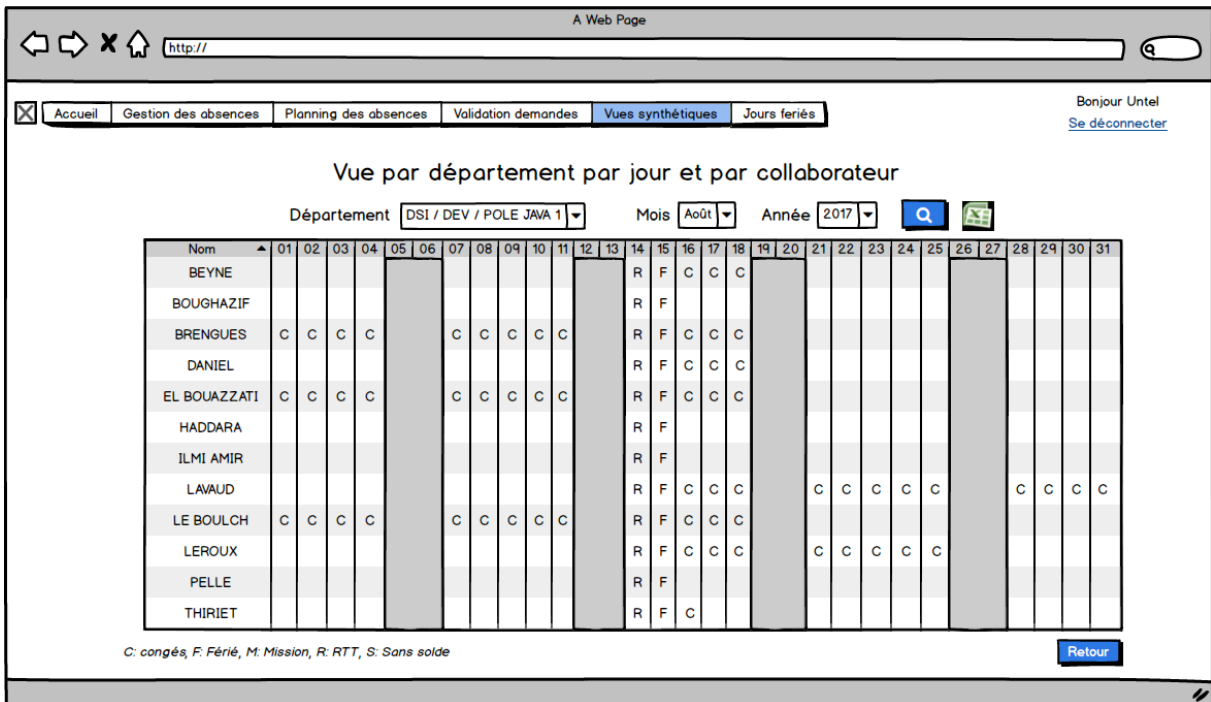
A Web Page

http://

Accueil | Gestion des absences | Planning des absences | Validation demandes | Vues synthétiques | Jours feriés

Bonjour Untel
Se déconnecter

Vue par département par jour et par collaborateur

Département DSI / DEV / POLE JAVA 1 Mois Août Année 2017

| Nom | 01 | 02 | 03 | 04 | 05 | 06 | 07 | 08 | 09 | 10 | 11 | 12 | 13 | 14 | 15 | 16 | 17 | 18 | 19 | 20 | 21 | 22 | 23 | 24 | 25 | 26 | 27 | 28 | 29 | 30 | 31 |
|---|---|---|---|---|---|---|---|---|---|---|---|---|---|---|---|---|---|---|---|---|---|---|---|---|---|---|---|---|---|---|---|
| BEYNE | | | | | | | | | | | | | | R | F | C | C | C | | | | | | | | | | | | | |
| BOUGHAZIF | | | | | | | | | | | | | | R | F | | | | | | | | | | | | | | | | |
| BRENGUES | C | C | C | C | | | C | C | C | C | C | | | R | F | C | C | C | | | | | | | | | | | | | |
| DANIEL | | | | | | | | | | | | | | R | F | C | C | C | | | | | | | | | | | | | |
| EL BOUAZZATI | C | C | C | C | | | C | C | C | C | C | | | R | F | C | C | C | | | | | | | | | | | | | |
| HADDARA | | | | | | | | | | | | | | R | F | | | | | | | | | | | | | | | | |
| ILMI AMIR | | | | | | | | | | | | | | R | F | | | | | | | | | | | | | | | | |
| LAVAUD | | | | | | | | | | | | | | R | F | C | C | C | | | C | C | C | C | C | | | C | C | C | C |
| LE BOULCH | C | C | C | C | | | C | C | C | C | C | | | R | F | C | C | C | | | | | | | | | | | | | |
| LEROUX | | | | | | | | | | | | | | R | F | C | C | C | | | C | C | C | C | C | | | | | | |
| PELLE | | | | | | | | | | | | | | R | F | | | | | | | | | | | | | | | | |
| THIRIET | | | | | | | | | | | | | | R | F | C | | | | | | | | | | | | | | | |

C: congés, F: Férié, M: Mission, R: RTT, S: Sans solde

Retour